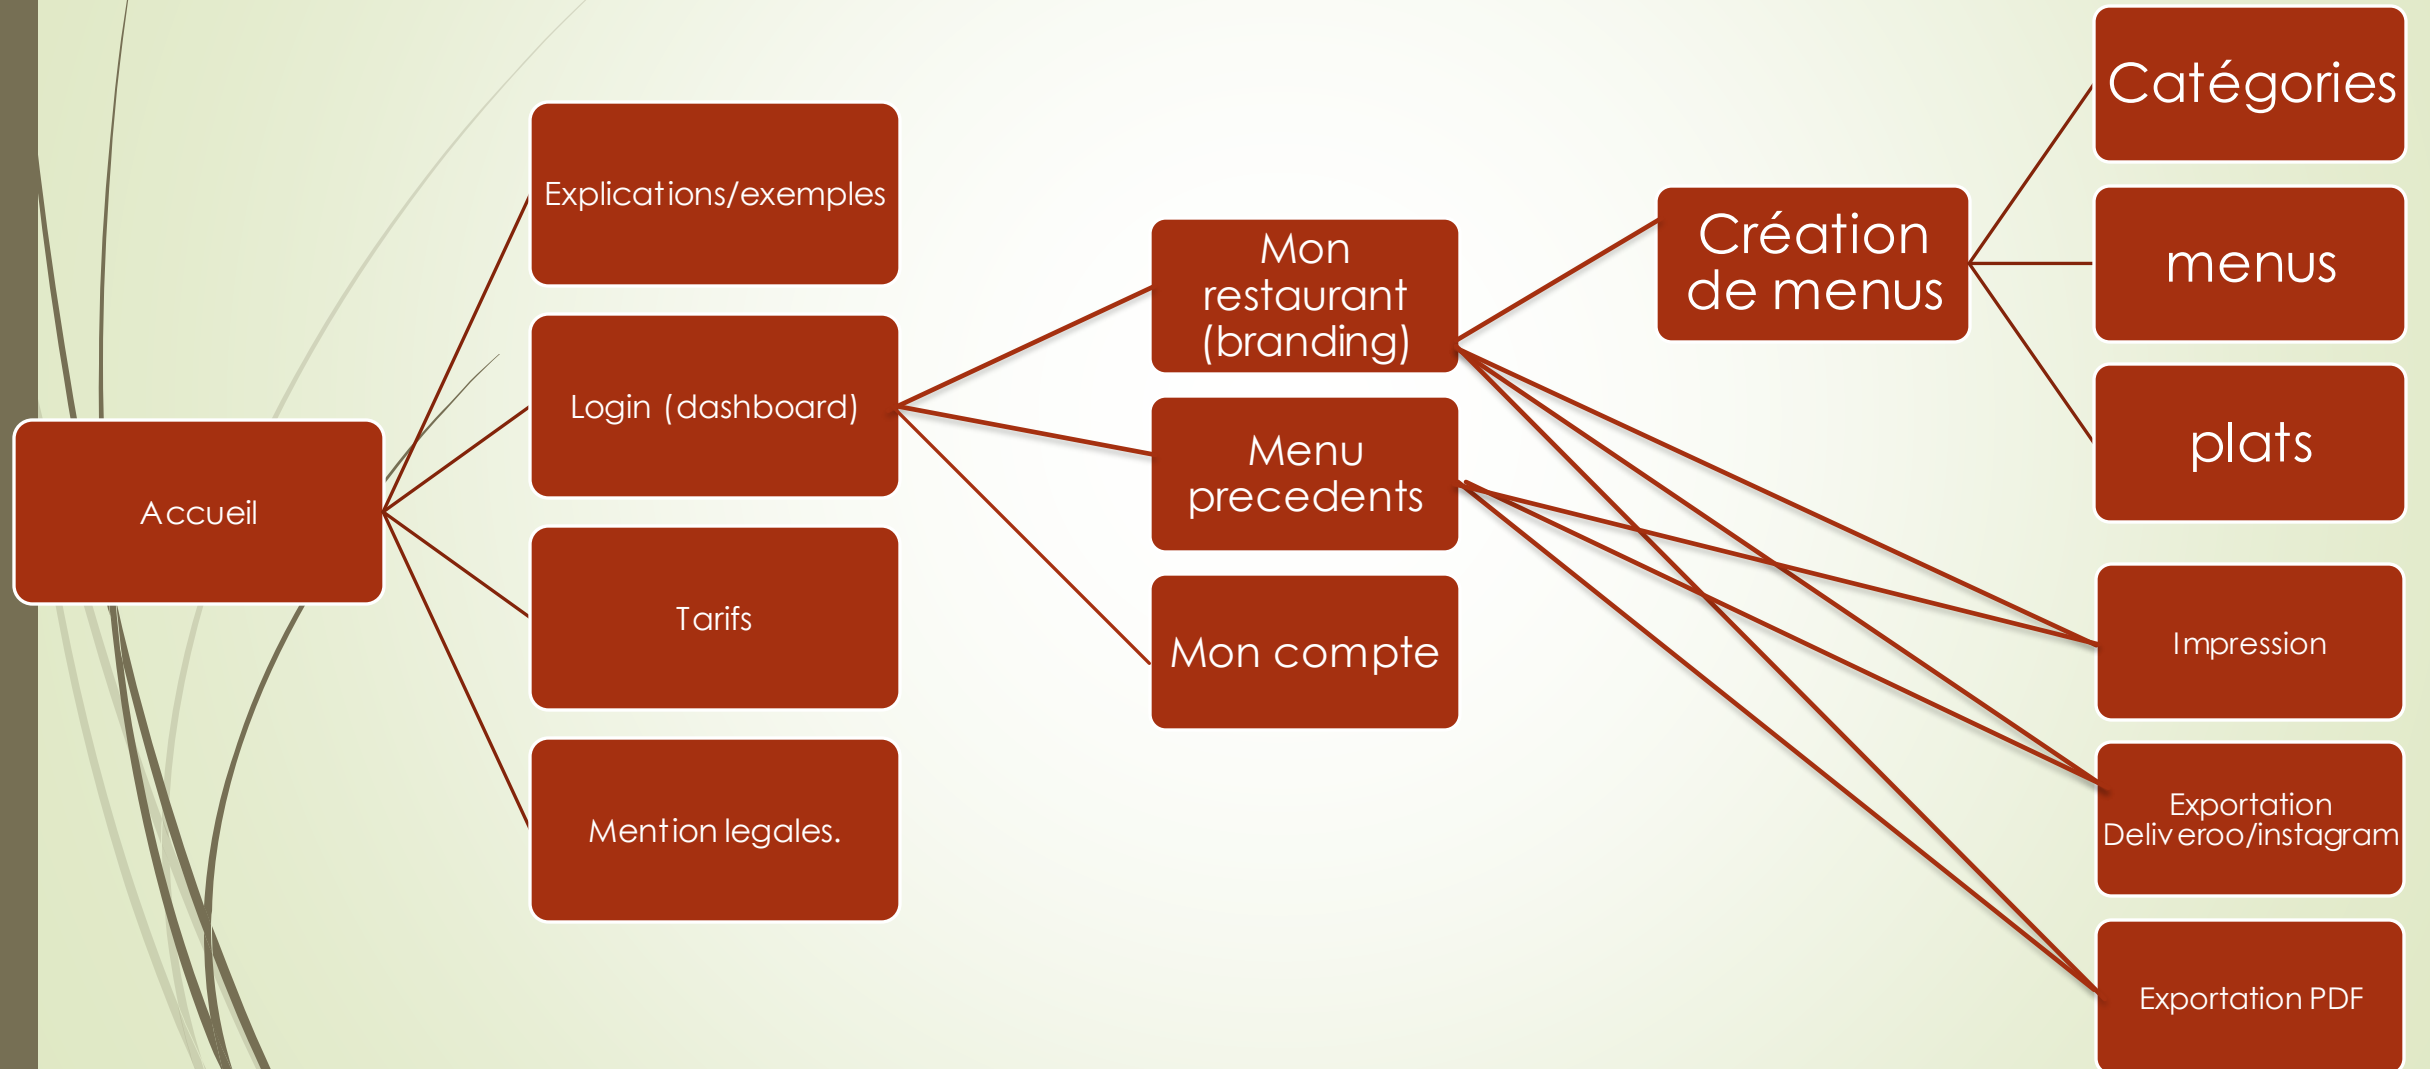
Accueil

Explications/exemples

Login (dashboard)

Tarifs

Mention legales.

Mon restaurant (branding)

Menu precedents

Mon compte

Création de menus

Catégories

menus

plats

Impression

Exportation Deliv eroo/instagram

Exportation PDF